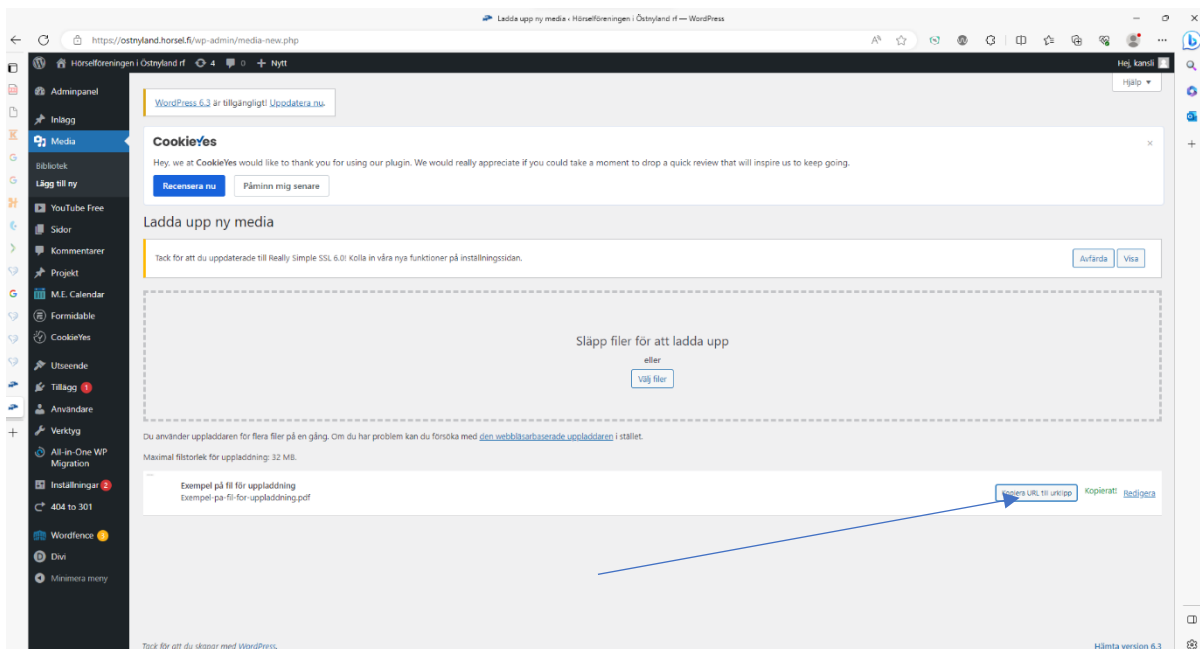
Ladda upp ny media ‹ Hörselföreningen i Östnyland rf — WordPress

https://ostnyland.horsel.fi/wp-admin/media-new.php

Hörselföreningen i Östnyland rf 4 0 + Nytt

Hej, kansli

Hjälp ▾

Adminpanel
Inlägg
Media
Bibliotek
Lägg till ny
YouTube Free
Sidor
Kommentarer
Projekt
M.E. Calendar
Formidable
CookieYes
Utseende
Tillägg 1
Användare
Verktyg
All-in-One WP Migration
Inställningar 2
404 to 301
Wordfence 5
Divi
Minimera meny

WordPress 6.3 är tillgängligt! Uppdatera nu.

CookieYes

Hey, we at CookieYes would like to thank you for using our plugin. We would really appreciate if you could take a moment to drop a quick review that will inspire us to keep going.

Recensera nu
Påminn mig senare

Ladda upp ny media

Tack för att du uppdaterade till Really Simple SSL 6.0! Kolla in våra nya funktioner på inställningssidan.

Avfärda
Visa

Släpp filer för att ladda upp
eller
Välj filer

Du använder uppladdaren för flera filer på en gång. Om du har problem kan du försöka med den webbläsarbaserade uppladdaren i stället.

Maximal filstorlek för uppladdning: 32 MB.

Exempel på fil för uppladdning
Exempel-pa-fil-for-uppladdning.pdf

Kopiera URL till urklipp
Kopierat!
Redigera

Tack för att du skapar med WordPress.

Hämta version 6.3